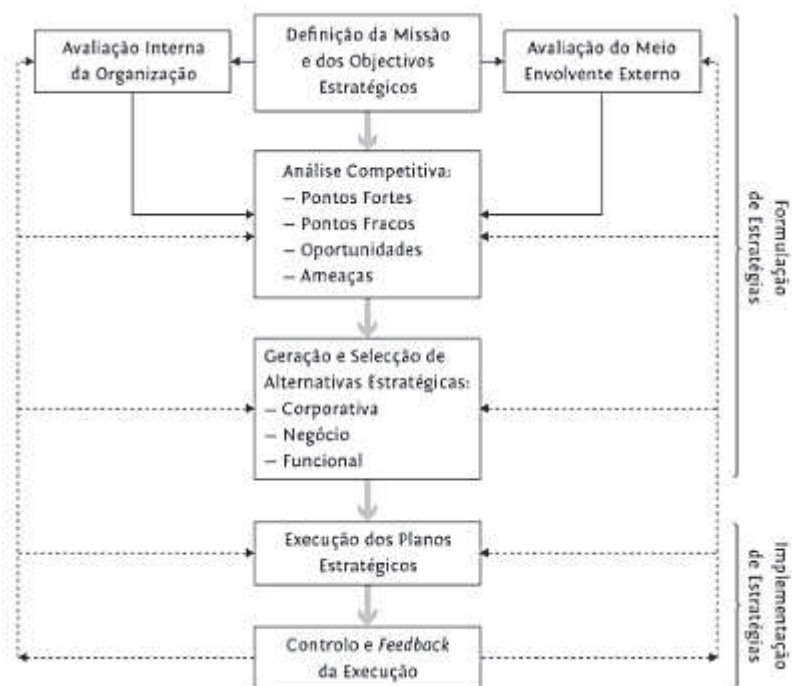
Avaliação Interna da Organização

Definição da Missão e dos Objectivos Estratégicos

Avaliação do Meio Envolvente Externo

Análise Competitiva:
– Pontos Fortes
– Pontos Fracos
– Oportunidades
– Ameaças

Geração e Selecção de Alternativas Estratégicas:
– Corporativa
– Negócio
– Funcional

Execução dos Planos Estratégicos

Controlo e *Feedback* da Execução

Formulação de Estratégias

Implementação de Estratégias